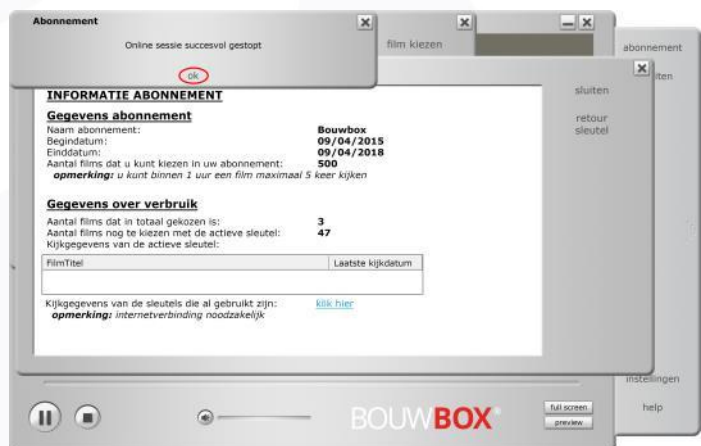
Abonnement

Online sessie succesvol gestopt

ok

film kiezen

abonnement

sluiten

retour sleutel

INFORMATIE ABONNEMENT

Gegevens abonnement

| | |
|---|---|
| Naam abonnement: | Bouwbox |
| Begindatum: | 09/04/2015 |
| Einddatum: | 09/04/2018 |
| Aantal films dat u kunt kiezen in uw abonnement: | 500 |

opmerking: u kunt binnen 1 uur een film maximaal 5 keer kijken

Gegevens over verbruik

| | |
|---|---|
| Aantal films dat in totaal gekozen is: | 3 |
| Aantal films nog te kiezen met de actieve sleutel: | 47 |

Kijkgegevens van de actieve sleutel:

| FilmTitel | Laatste kijkdatum |
|---|---|
| | |

Kijkgegevens van de sleutels die al gebruikt zijn: klik hier
opmerking: internetverbinding noodzakelijk

instellingen

help

BOUWBOX

full screen

preview